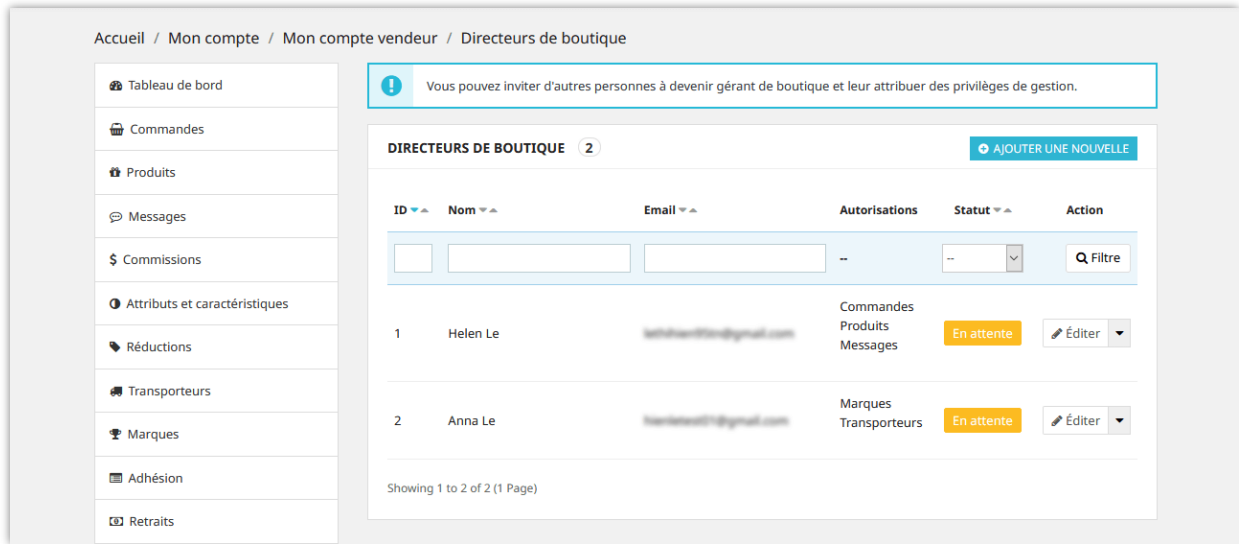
Accueil / Mon compte / Mon compte vendeur / Directeurs de boutique

Tableau de bord
Commandes
Produits
Messages
$ Commissions
Attributs et caractéristiques
Réductions
Transporteurs
Marques
Adhésion
Retraits

Vous pouvez inviter d'autres personnes à devenir gérant de boutique et leur attribuer des privilèges de gestion.

DIRECTEURS DE BOUTIQUE 2

AJOUTER UNE NOUVELLE

| ID | Nom | Email | Autorisations | Statut | Action |
|---|---|---|---|---|---|
| | | | -- | -- | Filtre |
| 1 | Helen Le | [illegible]@gmail.com | Commandes Produits Messages | En attente | Éditer |
| 2 | Anna Le | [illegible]@gmail.com | Marques Transporteurs | En attente | Éditer |

Showing 1 to 2 of 2 (1 Page)